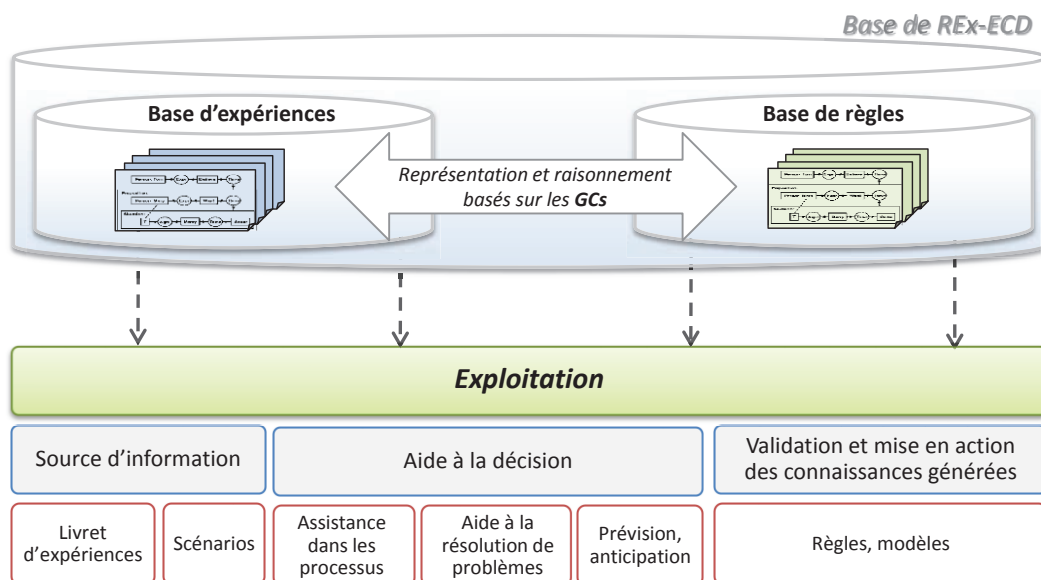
Base de REx-ECD

Base d'expériences

Base de règles

Représentation et raisonnement basés sur les **GCs**

Exploitation

Source d'information

Aide à la décision

Validation et mise en action des connaissances générées

Livret d'expériences

Scénarios

Assistance dans les processus

Aide à la résolution de problèmes

Prévision, anticipation

Règles, modèles